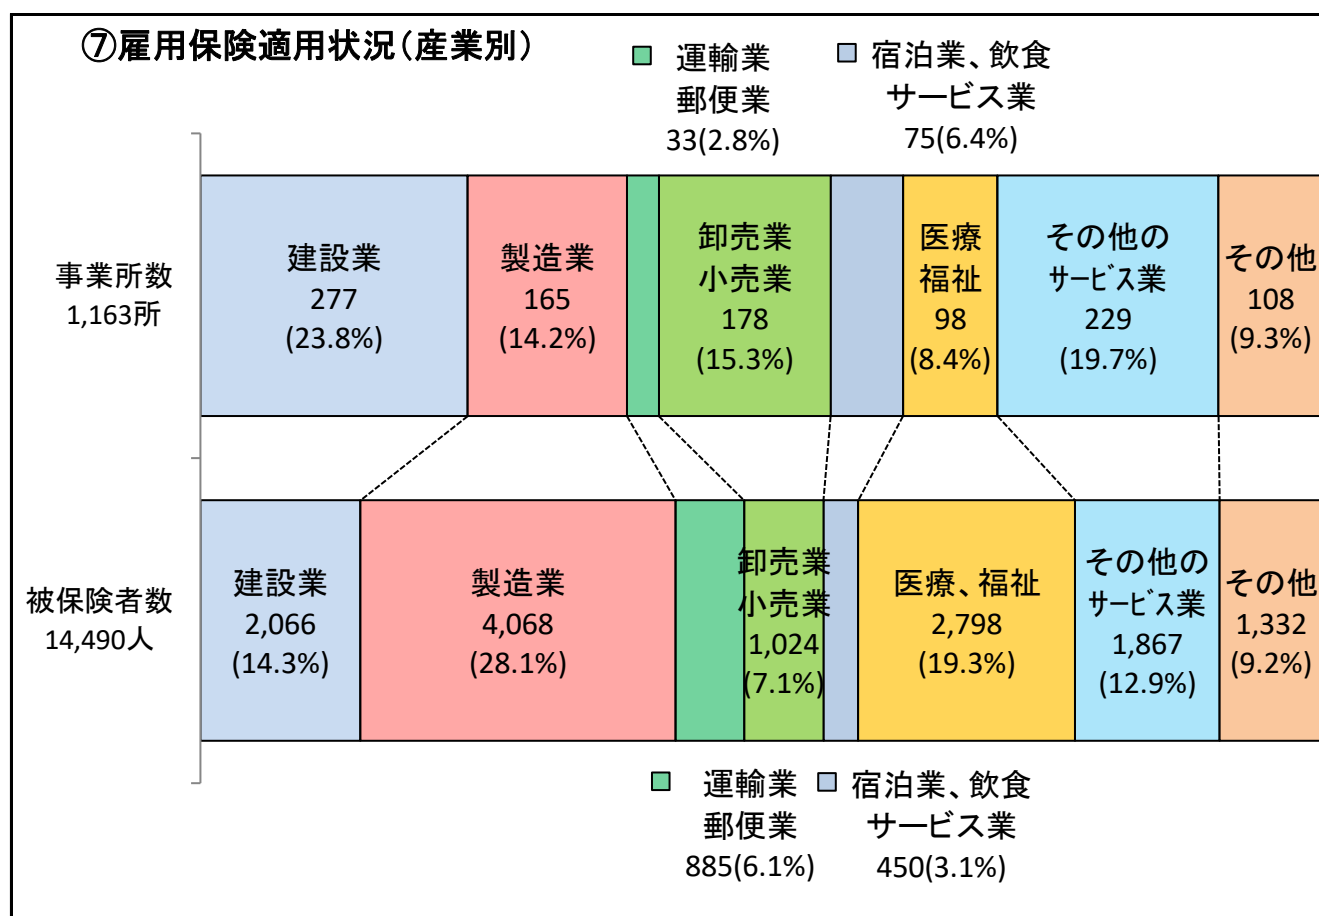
⑦雇用保険適用状況（産業別）

運輸業 郵便業 33(2.8%)

宿泊業、飲食 サービス業 75(6.4%)

事業所数 1,163所

建設業 277 (23.8%)

製造業 165 (14.2%)

卸売業 小売業 178 (15.3%)

医療 福祉 98 (8.4%)

その他の サービス業 229 (19.7%)

その他 108 (9.3%)

被保険者数 14,490人

建設業 2,066 (14.3%)

製造業 4,068 (28.1%)

卸売業 小売業 1,024 (7.1%)

医療、福祉 2,798 (19.3%)

その他の サービス業 1,867 (12.9%)

その他 1,332 (9.2%)

運輸業 郵便業 885(6.1%)

宿泊業、飲食 サービス業 450(3.1%)